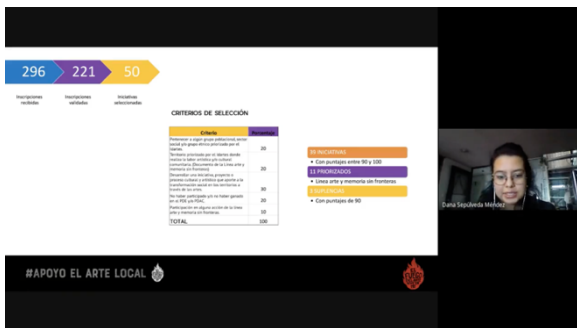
296 221 50

Inscripciones recibidas

Inscripciones validadas

Iniciativas seleccionadas

CRITERIOS DE SELECCIÓN

| Criterio | Puntuación |
|---|---|
| Pertenecer a algún grupo poblacional, sector social y/o grupo étnico priorizado por el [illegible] | 20 |
| Territorio priorizado por el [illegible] donde realice la labor artística y/o cultural comunitaria. (Documento de la Línea arte y memoria sin fronteras) | 20 |
| Desarrollar una iniciativa, proyecto o proceso cultural o artístico que aporte a la transformación social en los territorios a través de las artes | 30 |
| No haber participado y/o no haber ganado en el PDE y/o PDAC | 20 |
| Participación en alguna acción de la línea arte y memoria sin fronteras. | 10 |
| TOTAL | 100 |

39 INICIATIVAS
• Con puntajes entre 90 y 100

11 PRIORIZADOS
• Línea arte y memoria sin fronteras

3 SUPLENCIAS
• Con puntajes de 90

Dana Sepúlveda Méndez

#APOYO EL ARTE LOCAL